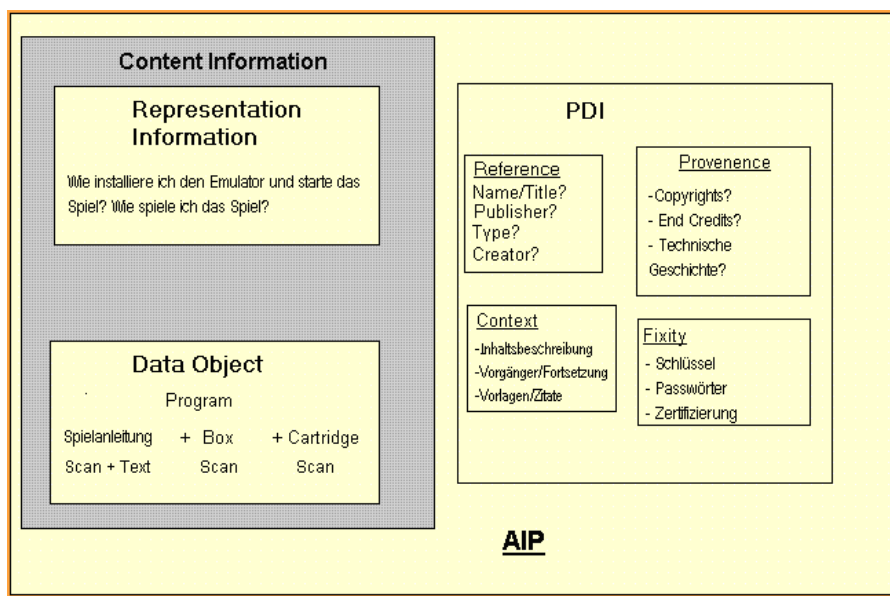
Content Information

Representation Information

Wie installiere ich den Emulator und starte das Spiel? Wie spiele ich das Spiel?

Data Object

Program

Spielanleitung + Box + Cartridge
Scan + Text Scan Scan

PDI

Reference
Name/Title?
Publisher?
Type?
Creator?

Provenence
-Copyrights?
- End Credits?
- Technische Geschichte?

Context
-Inhaltsbeschreibung
-Vorgänger/Fortsetzung
-Vorlagen/Zitate

Fixity
- Schlüssel
- Passwörter
- Zertifizierung

AIP